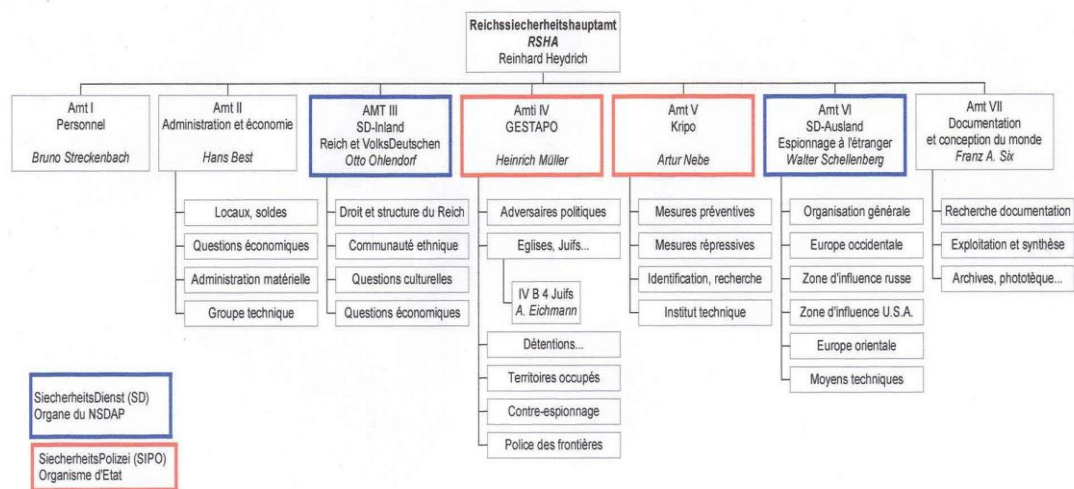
Reichssicherheitshauptamt
*RSHA*
Reinhard Heydrich

Amt I
Personnel
*Bruno Streckenbach*

Amt II
Administration et économie
*Hans Best*

Locaux, soldes
Questions économiques
Administration matérielle
Groupe technique

AMT III
SD-Inland
Reich et VolksDeutschen
*Otto Ohlendorf*

Droit et structure du Reich
Communauté ethnique
Questions culturelles
Questions économiques

Amti IV
GESTAPO
*Heinrich Müller*

Adversaires politiques
Eglises, Juifs...
IV B 4 Juifs
*A. Eichmann*
Détentions...
Territoires occupés
Contre-espionnage
Police des frontières

Amt V
Kripo
*Artur Nebe*

Mesures préventives
Mesures répressives
Identification, recherche
Institut technique

Amt VI
SD-Ausland
Espionnage à l'étranger
*Walter Schellenberg*

Organisation générale
Europe occidentale
Zone d'influence russe
Zone d'influence U.S.A.
Europe orientale
Moyens techniques

Amt VII
Documentation
et conception du monde
*Franz A. Six*

Recherche documentation
Exploitation et synthèse
Archives, photothèque...

SiecherheitsDienst (SD)
Organe du NSDAP

SiecherheitsPolizei (SIPO)
Organisme d'Etat